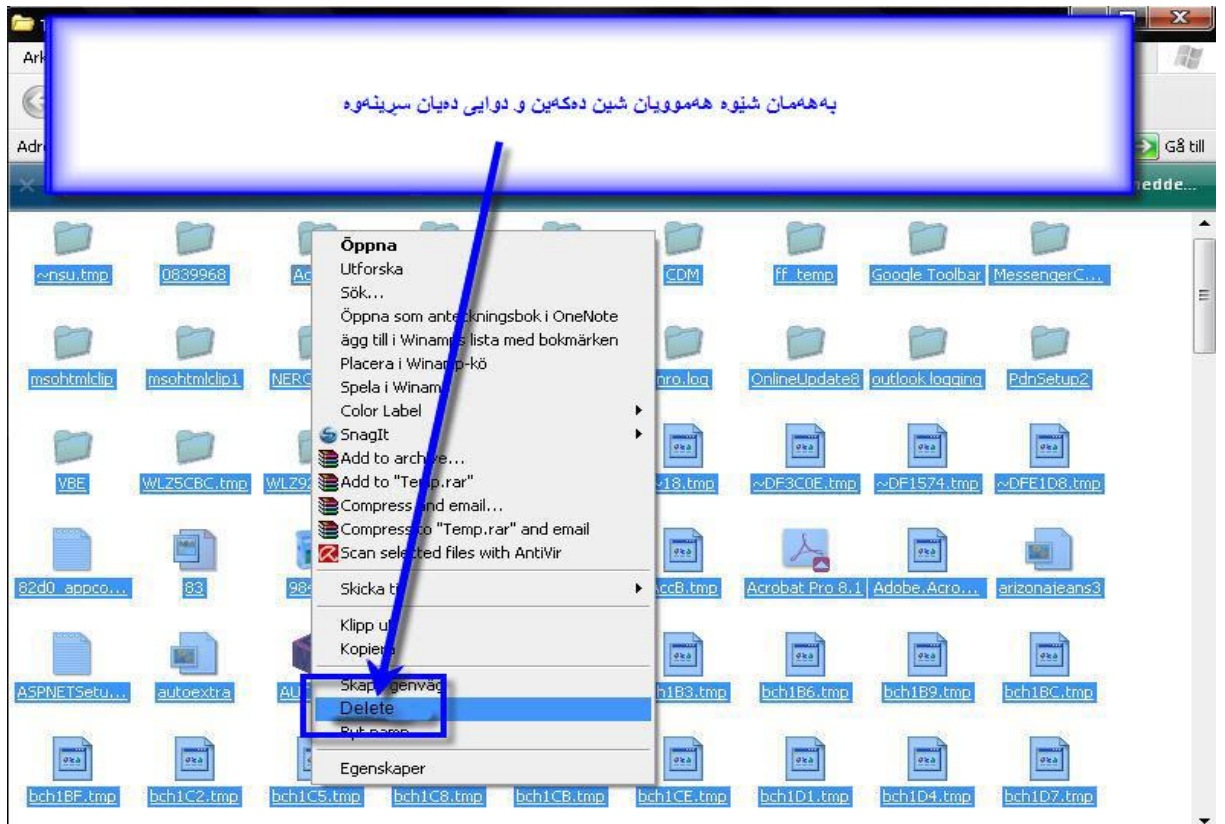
Ark

Adr

Gå till

edde...

بەهەمان شێوە هەموویان شین دەکەین و دوایی دەیان سڕینەوە

~nsu.tmp
0839968
Ac
CDM
ff_temp
Google Toolbar
MessengerC...
msohtmlclip
msohtmlclip1
NERO
nro.log
OnlineUpdate8
outlook logging
PdnSetup2
VBE
WLZ5CBC.tmp
WLZ9
18.tmp
~DF3C0E.tmp
~DF1574.tmp
~DFE1D8.tmp
82d0_appco...
83
98
AccB.tmp
Acrobat Pro 8.1
Adobe.Acro...
arizonajeans3
ASPNETSetu...
autoextra
AU
h1B3.tmp
bch1B6.tmp
bch1B9.tmp
bch1BC.tmp
bch1BF.tmp
bch1C2.tmp
bch1C5.tmp
bch1C8.tmp
bch1CB.tmp
bch1CE.tmp
bch1D1.tmp
bch1D4.tmp
bch1D7.tmp

Öppna
Utforska
Sök...
Öppna som ante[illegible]kningsbok i OneNote
ägg till i Winam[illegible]s lista med bokmärken
Placera i Winam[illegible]p-kö
Spela i Winam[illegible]
Color Label
SnagIt
Add to archi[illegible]e...
Add to "Te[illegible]p.rar"
Compress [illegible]nd email...
Compress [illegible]o "Temp.rar" and email
Scan sel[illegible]ted files with AntiVir
Skicka ti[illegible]
Klipp u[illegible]
Kopier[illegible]
Skap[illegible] genväg
Delete
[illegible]
Egenskaper